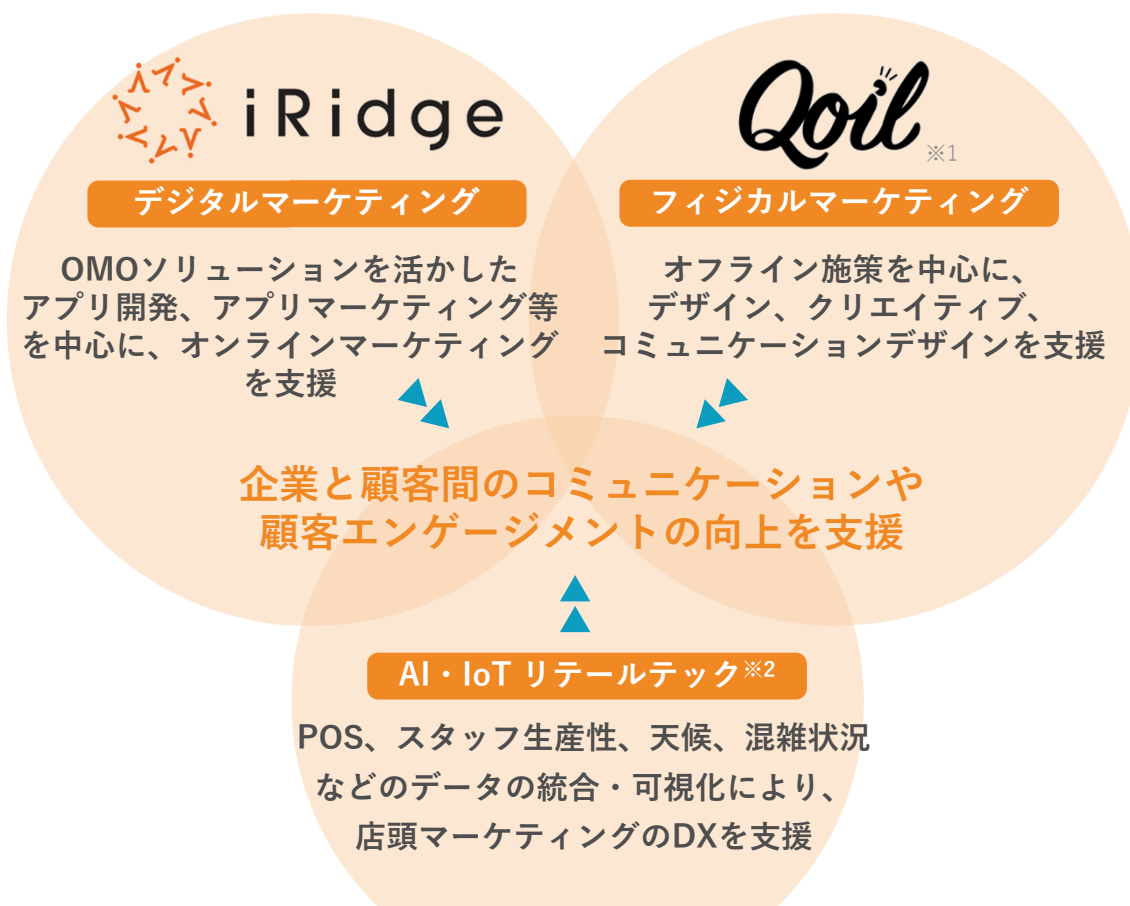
iRidge

Qoil ※1

デジタルマーケティング

フィジカルマーケティング

OMOソリューションを活かしたアプリ開発、アプリマーケティング等を中心に、オンラインマーケティングを支援

オフライン施策を中心に、デザイン、クリエイティブ、コミュニケーションデザインを支援

企業と顧客間のコミュニケーションや顧客エンゲージメントの向上を支援

AI・IoT リテールテック※2

POS、スタッフ生産性、天候、混雑状況などのデータの統合・可視化により、店頭マーケティングのDXを支援